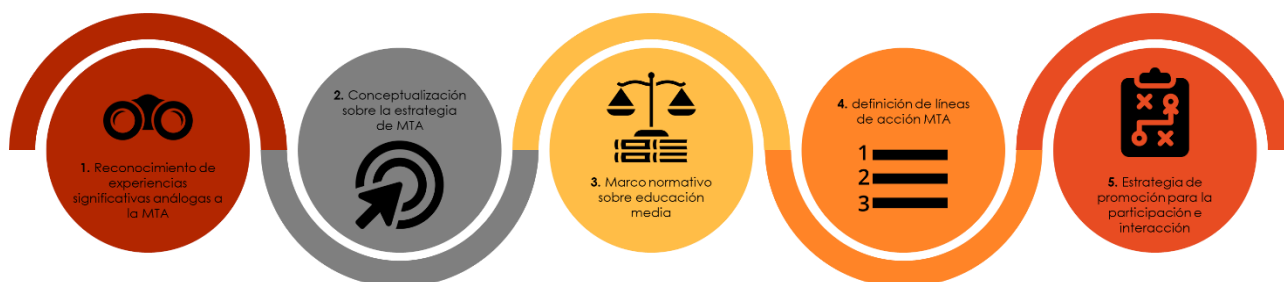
1. Reconocimiento de experiencias significativas análogas a la MTA

2. Conceptualización sobre la estrategia de MTA

3. Marco normativo sobre educación media

4. definición de líneas de acción MTA

1
2
3

5. Estrategia de promoción para la participación e interacción